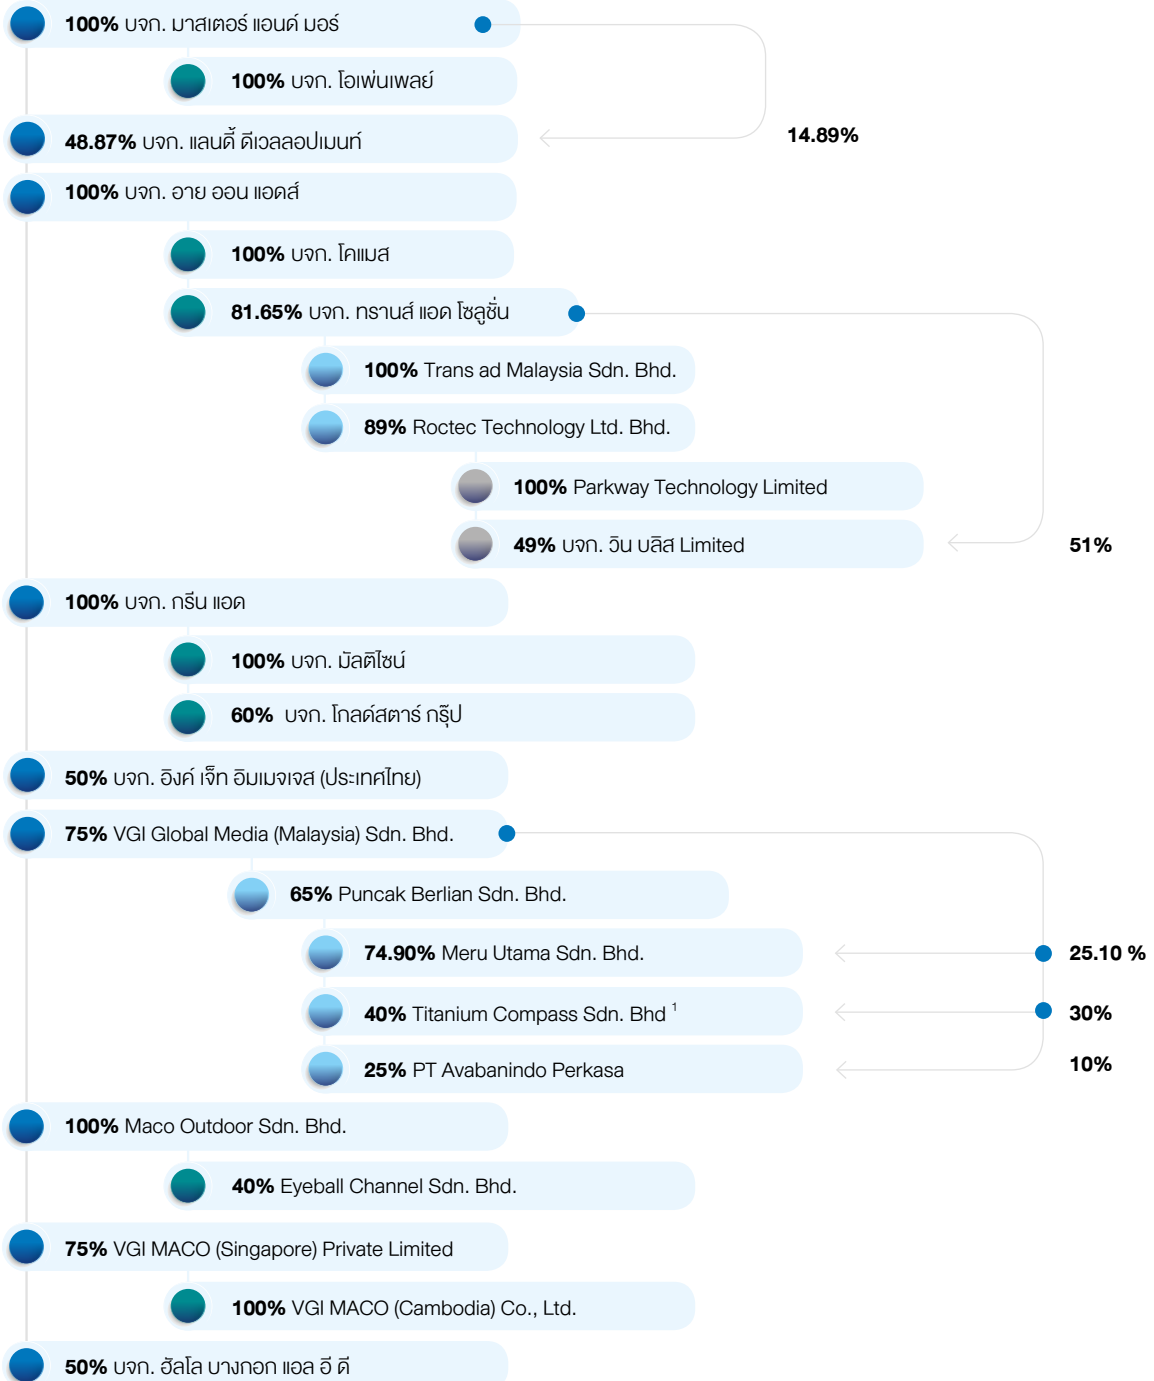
**100%** บจก. มาสเตอร์ แอนด์ มอร์

**100%** บจก. โอเพ่นเพลย์

**48.87%** บจก. แลนดี้ ดีเวลลอปเมนท์

14.89%

**100%** บจก. อาย ออน แอดส์

**100%** บจก. โคแมส

**81.65%** บจก. ทรานส์ แอด โซลูชั่น

**100%** Trans ad Malaysia Sdn. Bhd.

**89%** Roctec Technology Ltd. Bhd.

**100%** Parkway Technology Limited

**49%** บจก. วิน บลิส Limited

51%

**100%** บจก. กรีน แอด

**100%** บจก. มัลติไซน์

**60%** บจก. โกลด์สตาร์ กรุ๊ป

**50%** บจก. อิงค์ เจ็ท อิมเมจเจส (ประเทศไทย)

**75%** VGI Global Media (Malaysia) Sdn. Bhd.

**65%** Puncak Berlian Sdn. Bhd.

**74.90%** Meru Utama Sdn. Bhd.

25.10 %

**40%** Titanium Compass Sdn. Bhd $^{1}$

30%

**25%** PT Avabanindo Perkasa

10%

**100%** Maco Outdoor Sdn. Bhd.

**40%** Eyeball Channel Sdn. Bhd.

**75%** VGI MACO (Singapore) Private Limited

**100%** VGI MACO (Cambodia) Co., Ltd.

**50%** บจก. ฮัลโล บางกอก แอล อี ดี